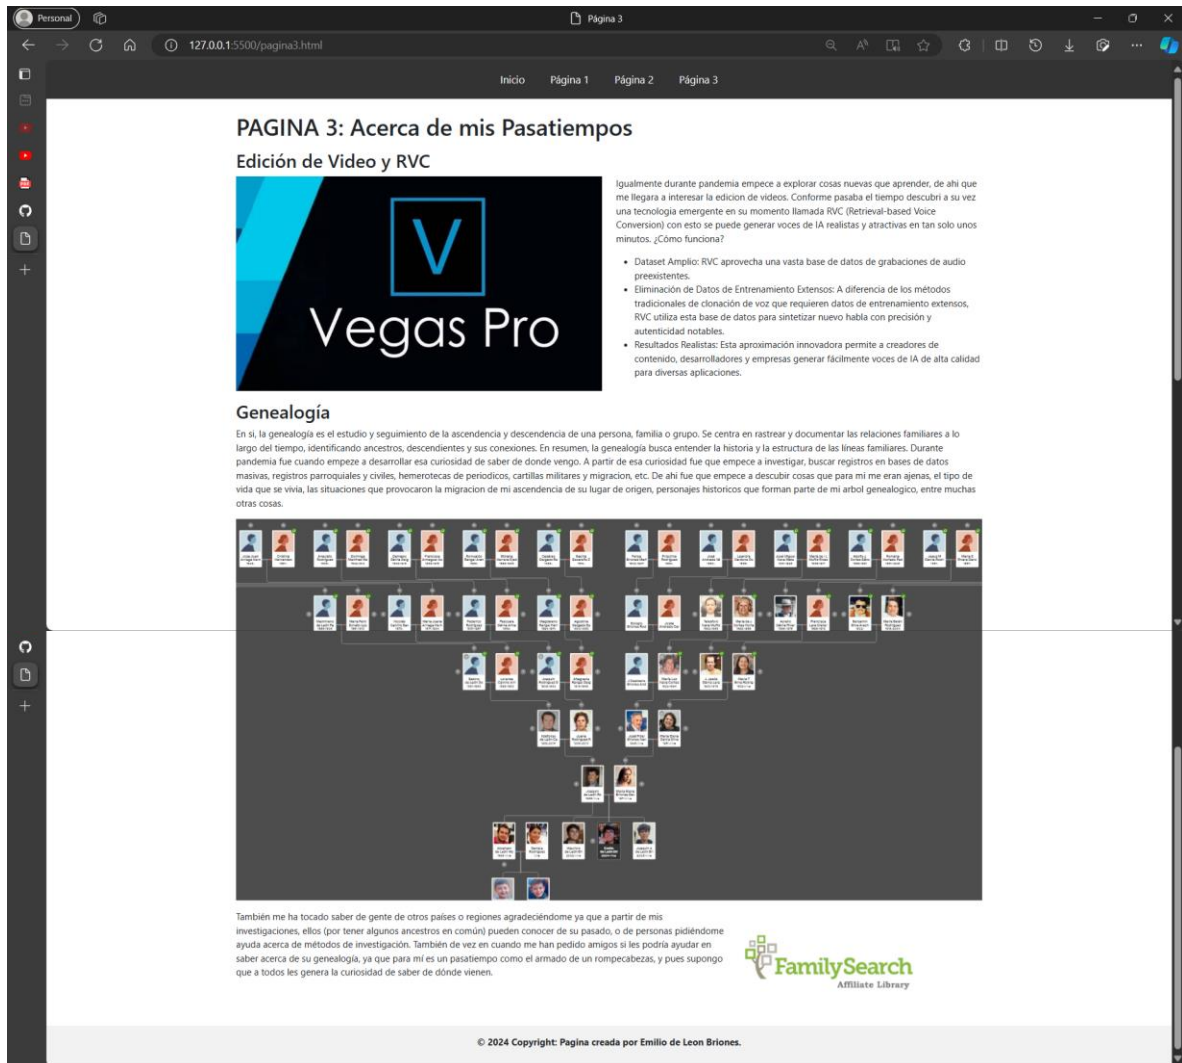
Personal

Página 3

127.0.0.1:5500/pagina3.html

Inicio Página 1 Página 2 Página 3

PAGINA 3: Acerca de mis Pasatiempos

Edición de Video y RVC

V
Vegas Pro

Igualmente durante pandemia empece a explorar cosas nuevas que aprender, de ahi que me llegara a interesar la edicion de videos. Conforme pasaba el tiempo descubri a su vez una tecnologia emergente en su momento llamada RVC (Retrieval-based Voice Conversion) con esto se puede generar voces de IA realistas y atractivas en tan solo unos minutos. ¿Cómo funciona?

- Dataset Amplio: RVC aprovecha una vasta base de datos de grabaciones de audio preexistentes.
- Eliminación de Datos de Entrenamiento Extensos: A diferencia de los métodos tradicionales de clonación de voz que requieren datos de entrenamiento extensos, RVC utiliza esta base de datos para sintetizar nuevo habla con precisión y autenticidad notables.
- Resultados Realistas: Esta aproximación innovadora permite a creadores de contenido, desarrolladores y empresas generar fácilmente voces de IA de alta calidad para diversas aplicaciones.

Genealogía

En si, la genealogia es el estudio y seguimiento de la ascendencia y descendencia de una persona, familia o grupo. Se centra en rastrear y documentar las relaciones familiares a lo largo del tiempo, identificando ancestros, descendientes y sus conexiones. En resumen, la genealogía busca entender la historia y la estructura de las líneas familiares. Durante pandemia fue cuando empeze a desarrollar esa curiosidad de saber de donde vengo. A partir de esa curiosidad fue que empece a investigar, buscar registros en bases de datos masivas, registros parroquiales y civiles, hemerotecas de periodicos, cartillas militares y migracion, etc. De ahi fue que empece a descubrir cosas que para mi me eran ajenas, el tipo de vida que se vivia, las situaciones que provocaron la migracion de mi ascendencia de su lugar de origen, personajes historicos que forman parte de mi arbol genealogico, entre muchas otras cosas.

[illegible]

También me ha tocado saber de gente de otros países o regiones agradeciéndome ya que a partir de mis investigaciones, ellos (por tener algunos ancestros en común) pueden conocer de su pasado, o de personas pidiéndome ayuda acerca de métodos de investigación. También de vez en cuando me han pedido amigos si les podría ayudar en saber acerca de su genealogía, ya que para mí es un pasatiempo como el armado de un rompecabezas, y pues supongo que a todos les genera la curiosidad de saber de dónde vienen.

FamilySearch
Affiliate Library

© 2024 Copyright: Pagina creada por Emilio de Leon Briones.